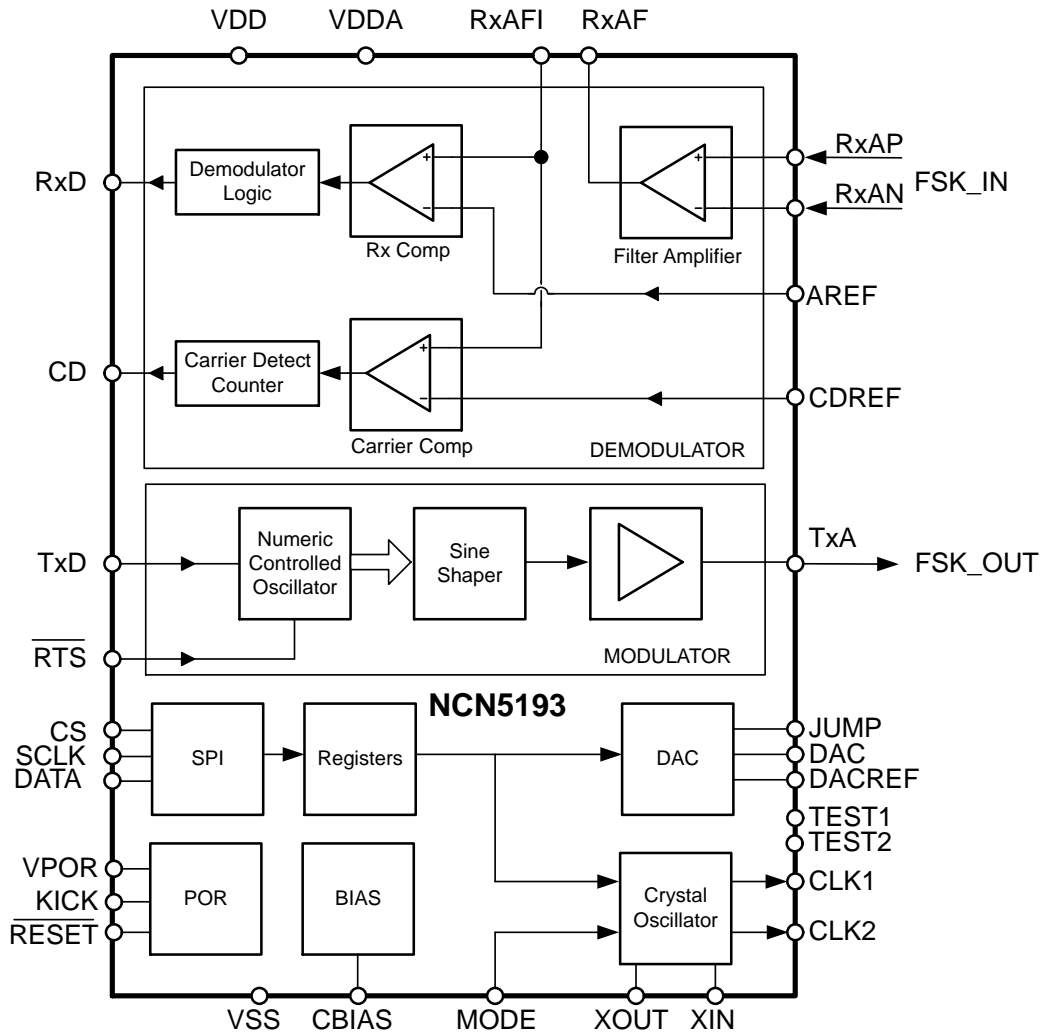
VDD VDDA RxAFI RxAF

RxD

Demodulator Logic

+
−

Rx Comp

+
−

Filter Amplifier

RxAP
RxAN
FSK_IN

AREF

CD

Carrier Detect Counter

+
−

Carrier Comp

CDREF

DEMODULATOR

TxD

Numeric Controlled Oscillator

Sine Shaper

TxA

FSK_OUT

$\overline{RTS}$

MODULATOR

NCN5193

CS
SCLK
DATA

SPI

Registers

DAC

JUMP
DAC
DACREF
TEST1
TEST2

VPOR
KICK
$\overline{RESET}$

POR

BIAS

Crystal Oscillator

CLK1
CLK2

VSS CBIAS MODE XOUT XIN